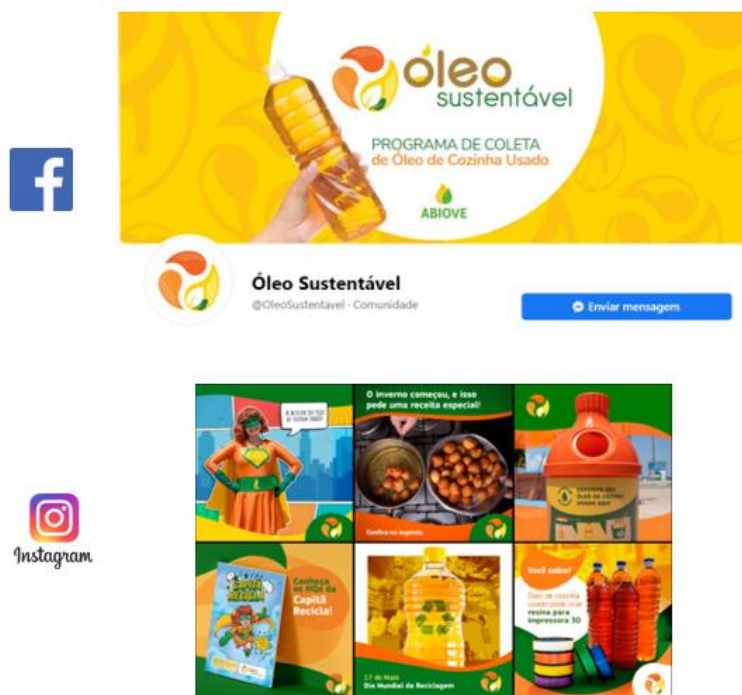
f

óleo sustentável

PROGRAMA DE COLETA de Óleo de Cozinha Usado

ABIOVE

Óleo Sustentável

@OleoSustentavel · Comunidade

Enviar mensagem

Instagram

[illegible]

O inverno começou, e isso pede uma receita especial!

Confira na legenda

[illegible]

Conheça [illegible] da Capitã Recicla!

17 de Maio Dia Mundial da Reciclagem

Você sabia?

Óleo de cozinha usado pode virar resina para impressora 3D